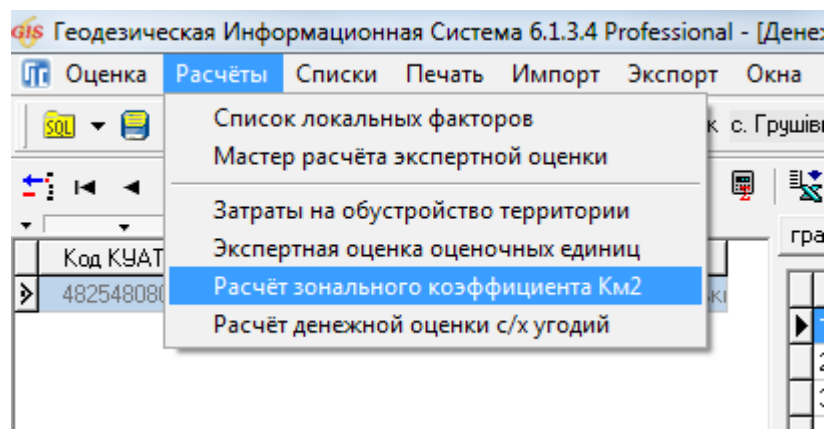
GIS Геодезическая Информационная Система 6.1.3.4 Professional - [Денеж

Оценка Расчёты Списки Печать Импорт Экспорт Окна

SQL

Список локальных факторов
Мастер расчёта экспертной оценки

Затраты на обустройство территории
Экспертная оценка оценочных единиц
Расчёт зонального коэффициента Км2
Расчёт денежной оценки с/х угодий

к с. Грушів

гра

Код КУАТ
482548080